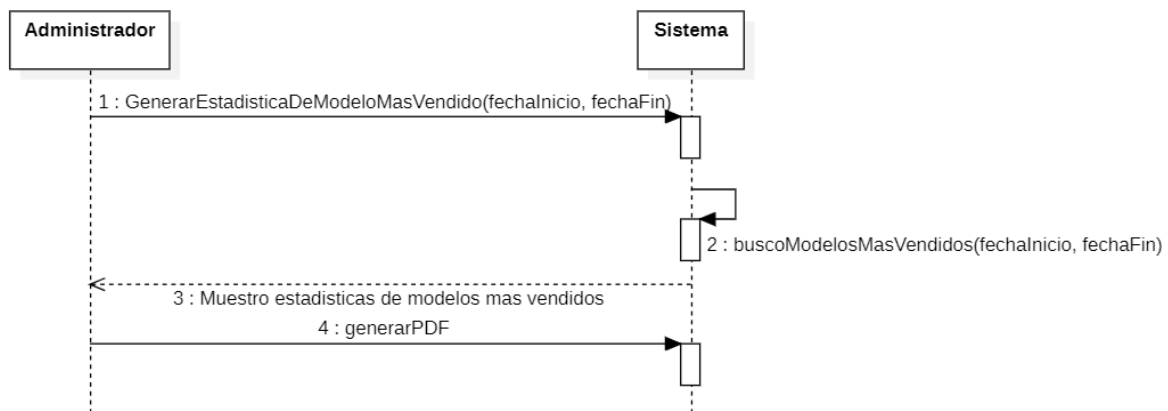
Administrador

Sistema

1 : GenerarEstadisticaDeModeloMasVendido(fechaInicio, fechaFin)

2 : buscoModelosMasVendidos(fechaInicio, fechaFin)

3 : Muestro estadisticas de modelos mas vendidos

4 : generarPDF